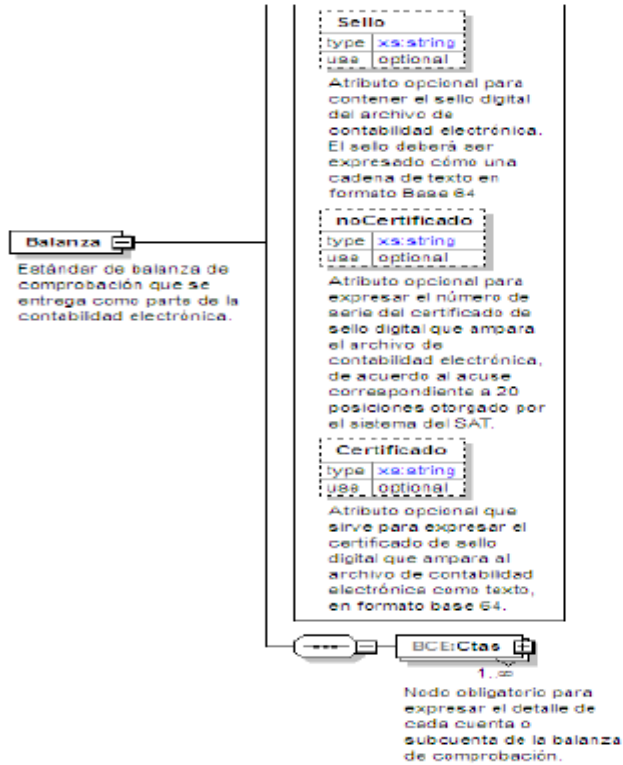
Sello

| type | xs:string |
|---|---|
| use | optional |

Atributo opcional para contener el sello digital del archivo de contabilidad electrónica. El sello deberá ser expresado cómo una cadena de texto en formato Base 64

noCertificado

| type | xs:string |
|---|---|
| use | optional |

Atributo opcional para expresar el número de serie del certificado de sello digital que ampara el archivo de contabilidad electrónica, de acuerdo al acuse correspondiente a 20 posiciones otorgado por el sistema del SAT.

Certificado

| type | xs:string |
|---|---|
| use | optional |

Atributo opcional que sirve para expresar el certificado de sello digital que ampara al archivo de contabilidad electrónica como texto, en formato base 64.

Balanza

Estándar de balanza de comprobación que se entrega como parte de la contabilidad electrónica.

BCE:Ctas

1..∞

Nodo obligatorio para expresar el detalle de cada cuenta o subcuenta de la balanza de comprobación.